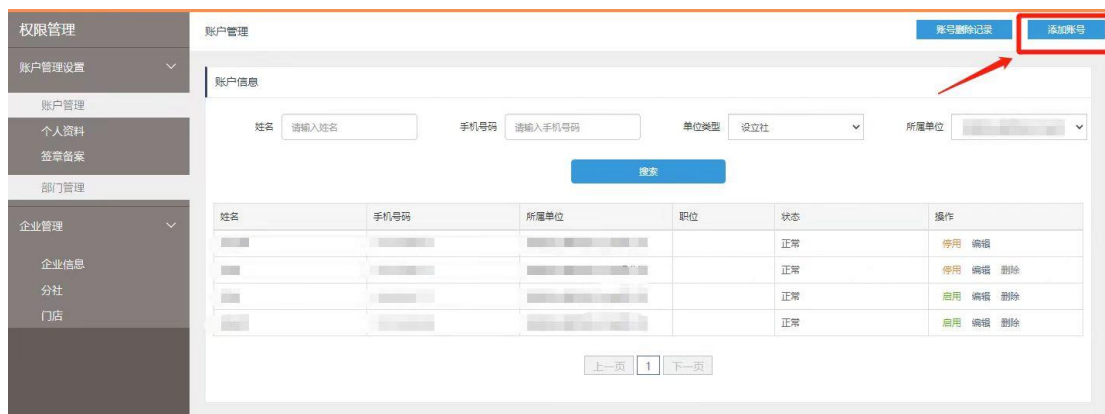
权限管理

账户管理设置

账户管理

个人资料

签章备案

部门管理

企业管理

企业信息

分社

门店

账户管理

账号删除记录

添加账号

账户信息

姓名 请输入姓名

手机号码 请输入手机号码

单位类型 设立社

所属单位

搜索

| 姓名 | 手机号码 | 所属单位 | 职位 | 状态 | 操作 |
|---|---|---|---|---|---|
| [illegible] | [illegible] | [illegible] | | 正常 | 停用 编辑 |
| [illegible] | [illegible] | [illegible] | | 正常 | 停用 编辑 删除 |
| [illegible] | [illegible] | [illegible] | | 正常 | 启用 编辑 删除 |
| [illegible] | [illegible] | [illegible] | | 正常 | 启用 编辑 删除 |

上一页 1 下一页